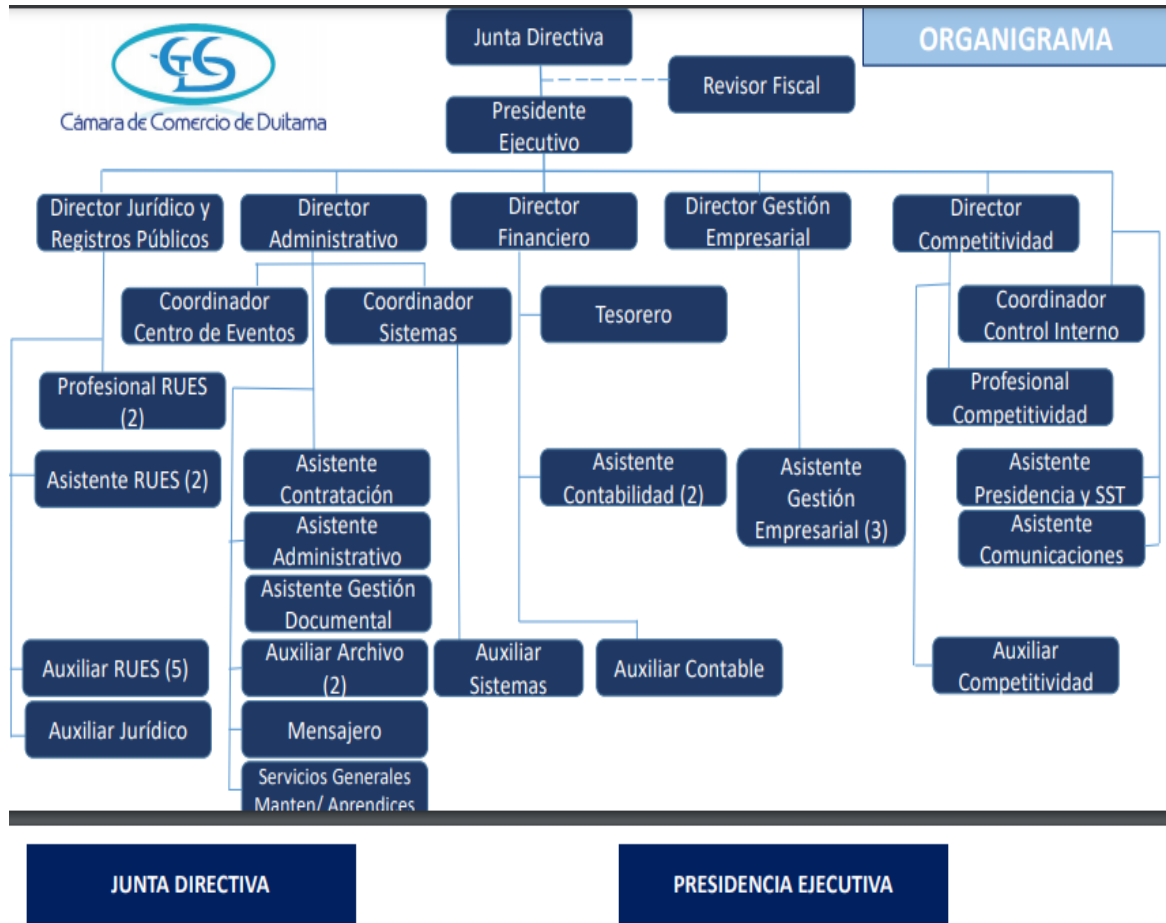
Cámara de Comercio de Duitama

ORGANIGRAMA

Junta Directiva

Revisor Fiscal

Presidente Ejecutivo

Director Jurídico y Registros Públicos

Director Administrativo

Director Financiero

Director Gestión Empresarial

Director Competitividad

Coordinador Centro de Eventos

Coordinador Sistemas

Tesorero

Coordinador Control Interno

Profesional RUES (2)

Profesional Competitividad

Asistente RUES (2)

Asistente Contratación

Asistente Contabilidad (2)

Asistente Gestión Empresarial (3)

Asistente Presidencia y SST

Asistente Administrativo

Asistente Comunicaciones

Asistente Gestión Documental

Auxiliar RUES (5)

Auxiliar Archivo (2)

Auxiliar Sistemas

Auxiliar Contable

Auxiliar Competitividad

Auxiliar Jurídico

Mensajero

Servicios Generales Manten/ Aprendices

JUNTA DIRECTIVA

PRESIDENCIA EJECUTIVA